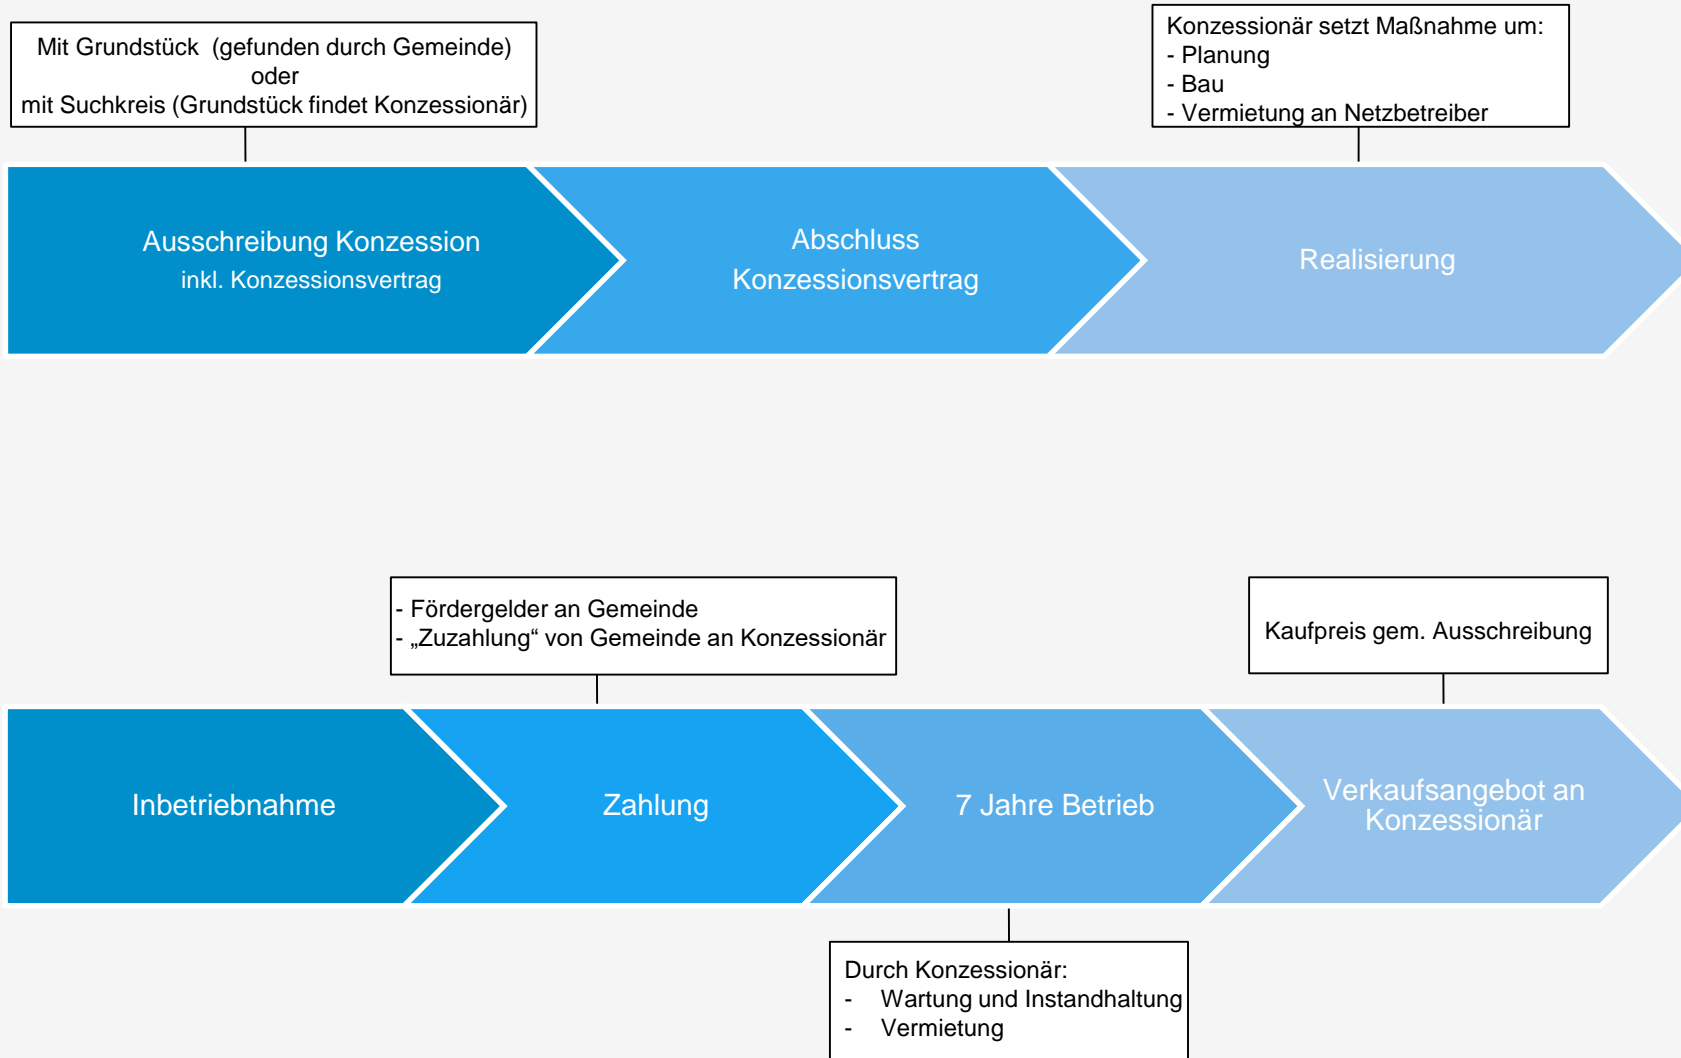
Mit Grundstück (gefunden durch Gemeinde)
oder
mit Suchkreis (Grundstück findet Konzessionär)

Konzessionär setzt Maßnahme um:
- Planung
- Bau
- Vermietung an Netzbetreiber

Ausschreibung Konzession
inkl. Konzessionsvertrag

Abschluss Konzessionsvertrag

Realisierung

- Fördergelder an Gemeinde
- „Zuzahlung“ von Gemeinde an Konzessionär

Kaufpreis gem. Ausschreibung

Inbetriebnahme

Zahlung

7 Jahre Betrieb

Verkaufsangebot an Konzessionär

Durch Konzessionär:
- Wartung und Instandhaltung
- Vermietung